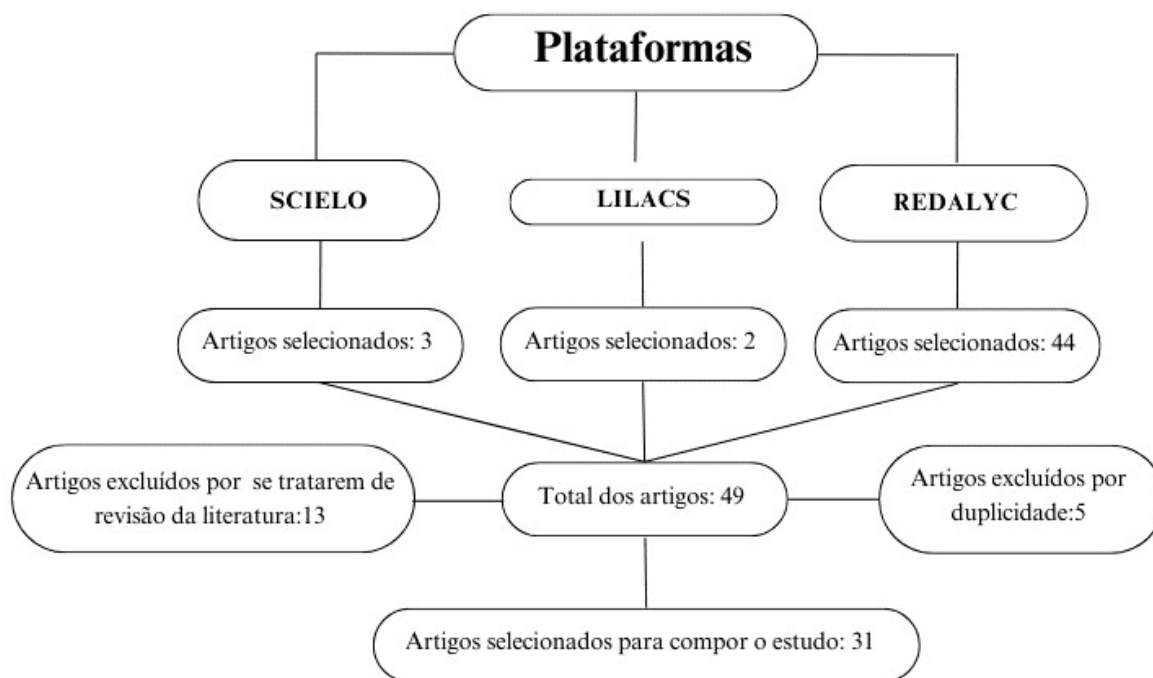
Plataformas

SCIELO

LILACS

REDALYC

Artigos selecionados: 3

Artigos selecionados: 2

Artigos selecionados: 44

Artigos excluídos por se tratarem de revisão da literatura:13

Total dos artigos: 49

Artigos excluídos por duplicidade:5

Artigos selecionados para compor o estudo: 31